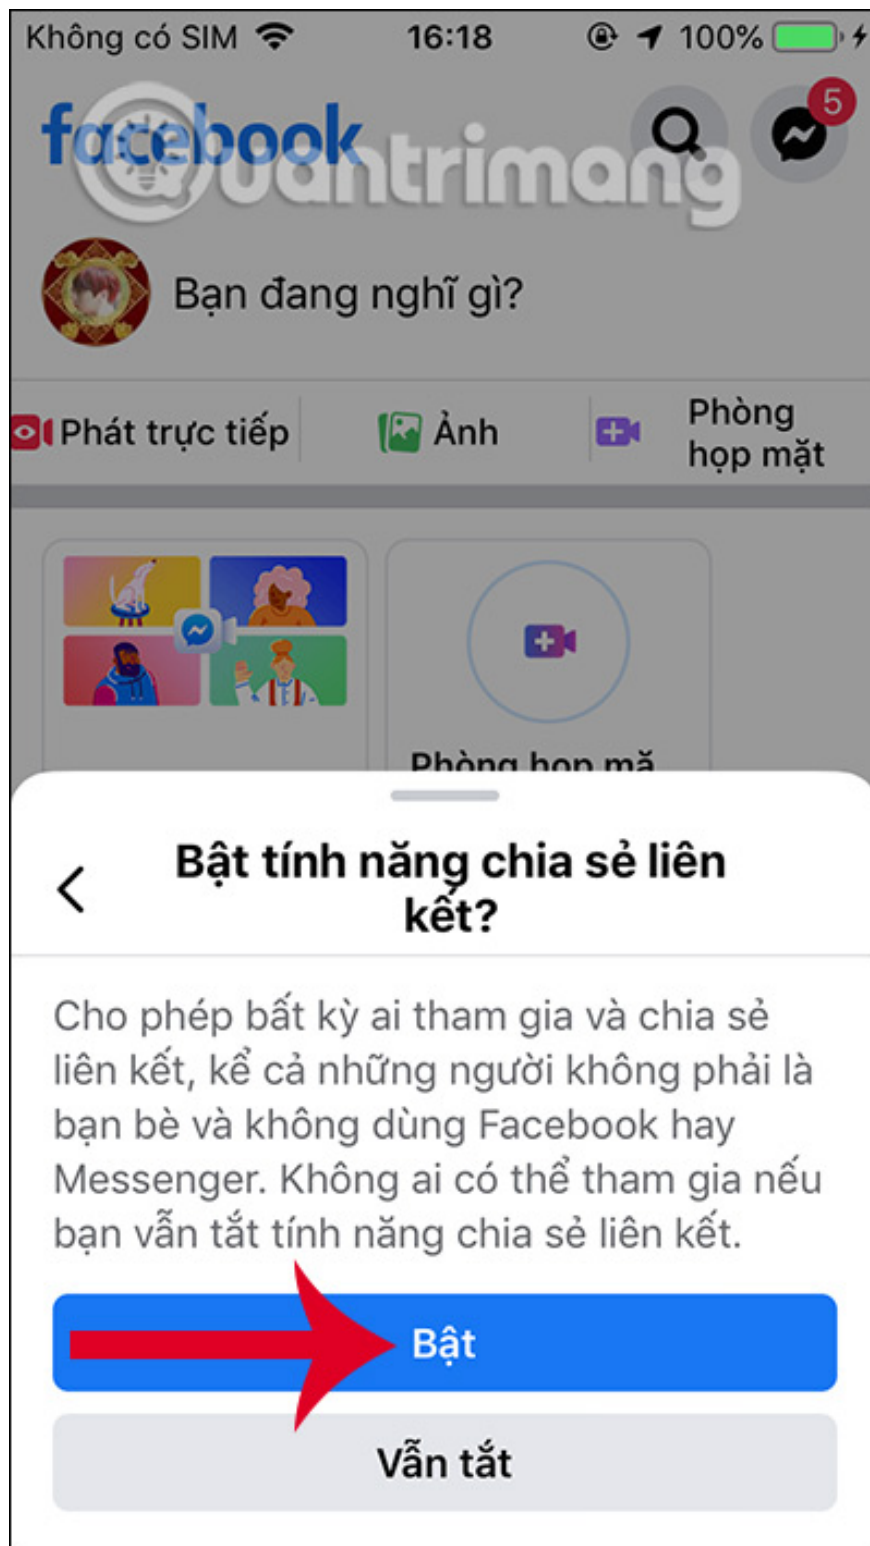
Không có SIM 16:18 100%

facebook

Quantrimang

5

Bạn đang nghĩ gì?

Phát trực tiếp

Ảnh

Phòng họp mặt

Phòng họp mă

Bật tính năng chia sẻ liên kết?

Cho phép bất kỳ ai tham gia và chia sẻ liên kết, kể cả những người không phải là bạn bè và không dùng Facebook hay Messenger. Không ai có thể tham gia nếu bạn vẫn tắt tính năng chia sẻ liên kết.

Bật

Vẫn tắt